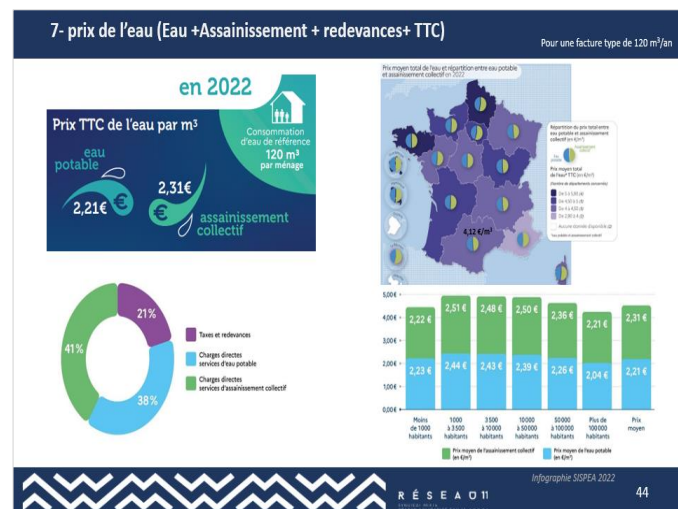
7- prix de l'eau (Eau +Assainissement + redevances+ TTC)

Pour une facture type de 120 m³/an

en 2022

Prix TTC de l'eau par m³

eau potable

2,21€

2,31€

assainissement collectif

Consommation d'eau de référence 120 m³ par ménage

Prix moyen total de l'eau et répartition entre eau potable et assainissement collectif en 2022

Répartition du prix total entre eau potable et assainissement collectif (en €/m³)

Prix moyen total de l'eau TTC (en €/m³)

4,12 €/m³

21%

38%

41%

Taxes et redevances

Charges directes services d'eau potable

Charges directes services d'assainissement collectif

| | Moins de 1000 habitants | 1000 à 3 500 habitants | 3 500 à 10 000 habitants | 10 000 à 50 000 habitants | 50 000 à 100 000 habitants | Plus de 100 000 habitants | Prix moyen |
|---|---|---|---|---|---|---|---|
| Prix moyen de l'assainissement collectif (en €/m³) | 2,22 € | 2,51 € | 2,48 € | 2,50 € | 2,36 € | 2,21 € | 2,31 € |
| Prix moyen de l'eau potable (en €/m³) | 2,23 € | 2,44 € | 2,43 € | 2,39 € | 2,26 € | 2,04 € | 2,21 € |

5,00 €
4,00 €
3,00 €
2,00 €
1,00 €
0,00 €

Infographie SISPEA 2022

RÉSEAU 11

44